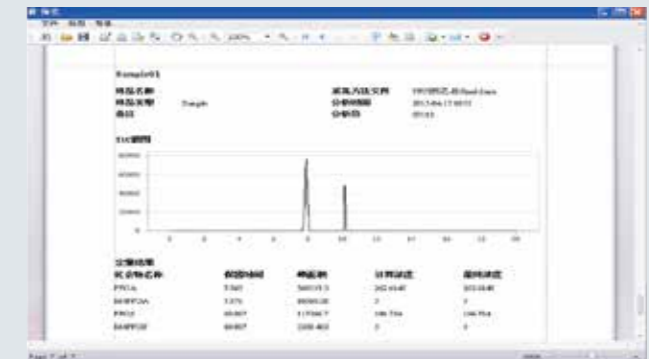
Sample01

样品名称 | 采集方法文件
样品类型 Sample | 分析时间 2013-04-17
备注 | 分析员

TIC谱图

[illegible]

定量结果
化合物名称 | 保留时间 | 峰面积 | 计算浓度 | 最终浓度
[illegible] | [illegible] | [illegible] | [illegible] | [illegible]
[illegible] | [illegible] | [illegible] | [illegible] | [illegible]
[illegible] | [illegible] | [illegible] | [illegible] | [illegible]
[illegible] | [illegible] | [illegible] | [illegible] | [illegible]

Page 1 of 1